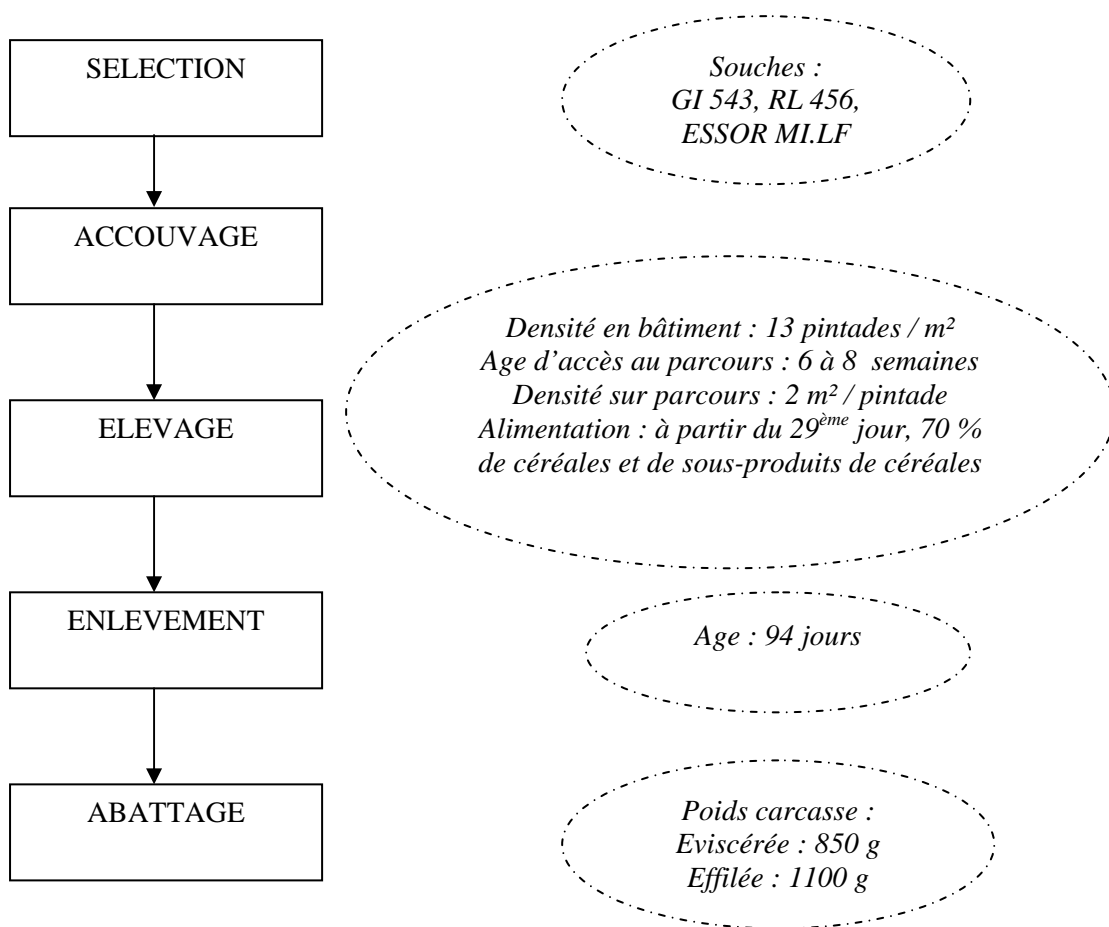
SELECTION

Souches :
GI 543, RL 456,
ESSOR MI.LF

ACCOUVAGE

Densité en bâtiment : 13 pintades / m²
Age d'accès au parcours : 6 à 8 semaines
Densité sur parcours : 2 m² / pintade
Alimentation : à partir du 29$^{ème}$ jour, 70 % de céréales et de sous-produits de céréales

ELEVAGE

ENLEVEMENT

Age : 94 jours

ABATTAGE

Poids carcasse :
Eviscérée : 850 g
Effilée : 1100 g